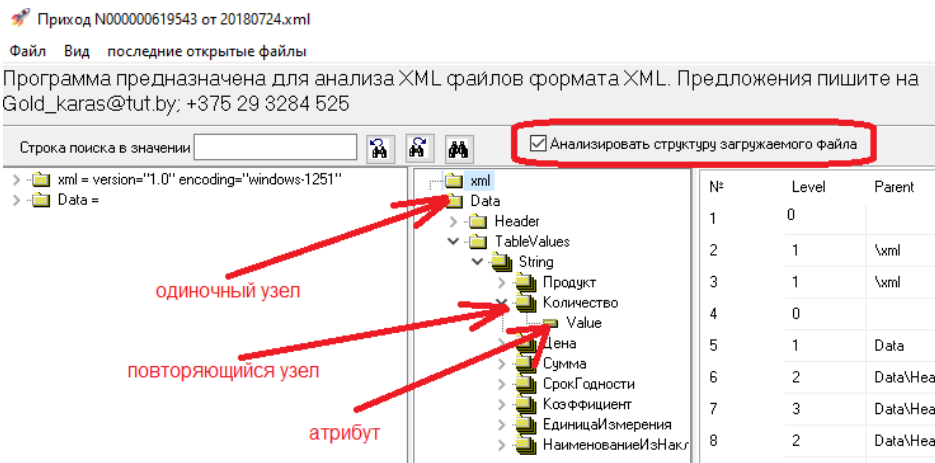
Приход N000000619543 от 20180724.xml

Файл Вид последние открытые файлы

Программа предназначена для анализа XML файлов формата XML. Предложения пишите на Gold_karas@tut.by; +375 29 3284 525

Строка поиска в значении

Анализировать структуру загружаемого файла

xml = version="1.0" encoding="windows-1251"
Data =

xml
Data
Header
TableValues
String
Продукт
Количество
Value
Цена
Сумма
СрокГодности
Коэффициент
ЕдиницаИзмерения
НаименованиеИзНакл

одиночный узел

повторяющийся узел

атрибут

| № | Level | Parent |
|---|---|---|
| 1 | 0 | |
| 2 | 1 | \xml |
| 3 | 1 | \xml |
| 4 | 0 | |
| 5 | 1 | Data |
| 6 | 2 | Data\Hea |
| 7 | 3 | Data\Hea |
| 8 | 2 | Data\Hea |